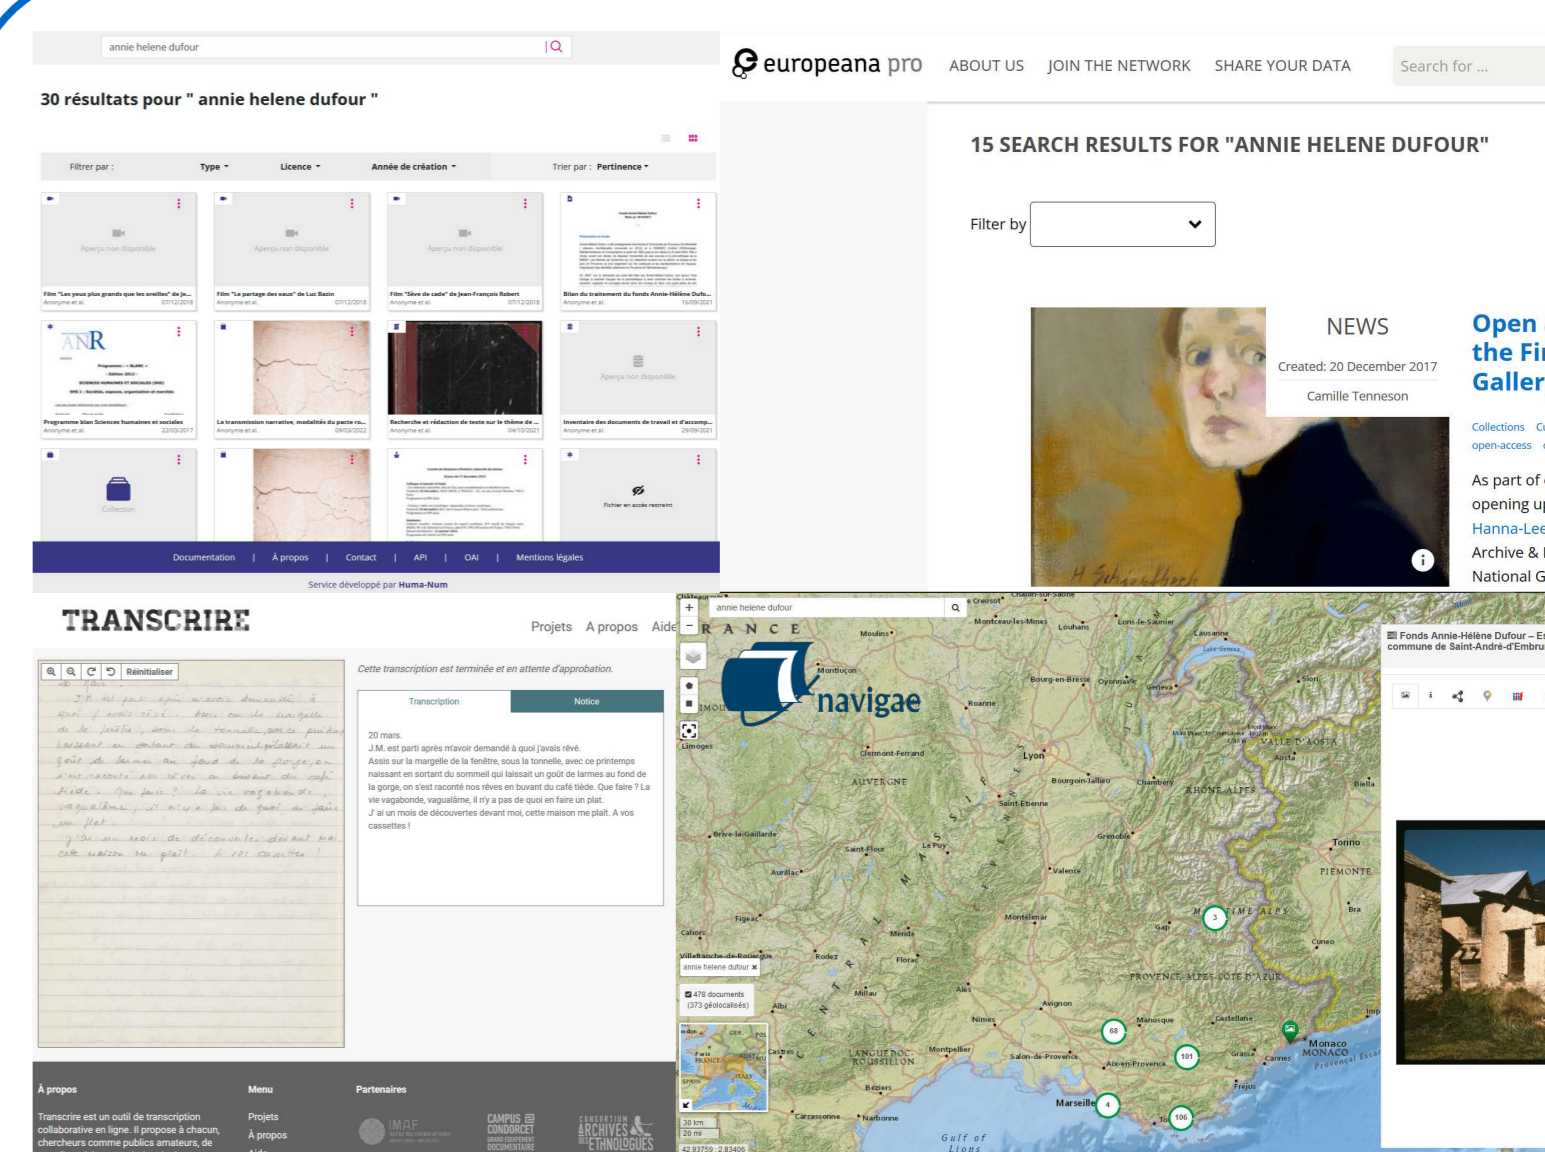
annie helene dufour

30 résultats pour " annie helene dufour "

Filtrer par : Type Licence Année de création Trier par : Pertinence

Aperçu non disponible
Film "Les yeux plus grands que les oreilles" de Je... 07/12/2018
Aperçu non disponible
Film "Le partage des eaux" de Luc Bazin 07/12/2018
Aperçu non disponible
Film "Sève de cade" de Jean-François Robert 07/12/2018
Bilan du traitement du fonds Annie-Hélène Dufo... 16/09/2021
ANR
Programme bilan Sciences humaines et sociales 22/03/2017
La transmission narrative, modalités du pacte ro... 09/03/2022
Recherche et rédaction de texte sur le thème de ... 04/10/2021
Aperçu non disponible
Inventaire des documents de travail et d'accomp... 29/09/2021
Collection
Fichier en accès restreint

Documentation | À propos | Contact | API | OAI | Mentions légales
Service développé par Huma-Num

europeana pro ABOUT US JOIN THE NETWORK SHARE YOUR DATA Search for ...

15 SEARCH RESULTS FOR "ANNIE HELENE DUFOUR"

Filter by

NEWS
Created: 20 December 2017
Camille Tenneson

Open the Fi Galler
Collections open-access
As part of opening u Hanna-Lee Archive & National G

TRANSCRIRE Projets A propos Aide

Réinitialiser

Cette transcription est terminée et en attente d'approbation.

Transcription Notice

20 mars.
J.M. est parti après m'avoir demandé à quoi j'avais rêvé.
Assis sur la margelle de la fenêtre, sous la tonnelle, avec ce printemps naissant en sortant du sommeil qui laissait un goût de larmes au fond de la gorge, on s'est raconté nos rêves en buvant du café tiède. Que faire ? La vie vagabonde, vagualâme, il n'y a pas de quoi en faire un plat.
J' ai un mois de découvertes devant moi, cette maison me plait. A vos cassettes !

A propos
Transcrire est un outil de transcription collaborative en ligne. Il propose à chacun, chercheurs comme publics amateurs, de
Menu
Projets
A propos
Partenaires
IMAF
CAMPUS CONDORCET
ARCHIVES DES ETHNOLOGUES

annie helene dufour
navigae
FRANCE
478 documents (373 géolocalisés)
Lyon Clermont-Ferrand AUVERGNE RHONE-ALPES PROVENCE-ALPES-COTE D'AZUR Marseille Monaco Nimes Montpellier Avignon Grenoble Torino Gulf of Lions
3 68 101 4 106
30 km 20 mi

Fonds Annie-Hélène Dufour – E commune de Saint-André-d'Embru